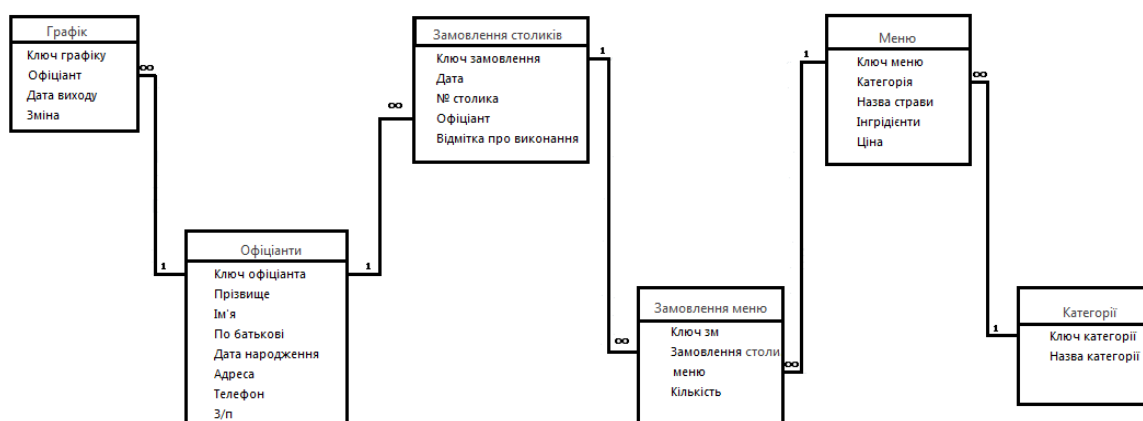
Графік
Ключ графіку
Офіціант
Дата виходу
Зміна

∞

1

Офіціанти
Ключ офіціанта
Прізвище
Ім'я
По батькові
Дата народження
Адреса
Телефон
З/п

1

∞

Замовлення столиків
Ключ замовлення
Дата
№ столика
Офіціант
Відмітка про виконання

1

∞

Замовлення меню
Ключ зм
Замовлення столи
меню
Кількість

∞

1

Меню
Ключ меню
Категорія
Назва страви
Інгрідієнти
Ціна

∞

1

Категорії
Ключ категорії
Назва категорії